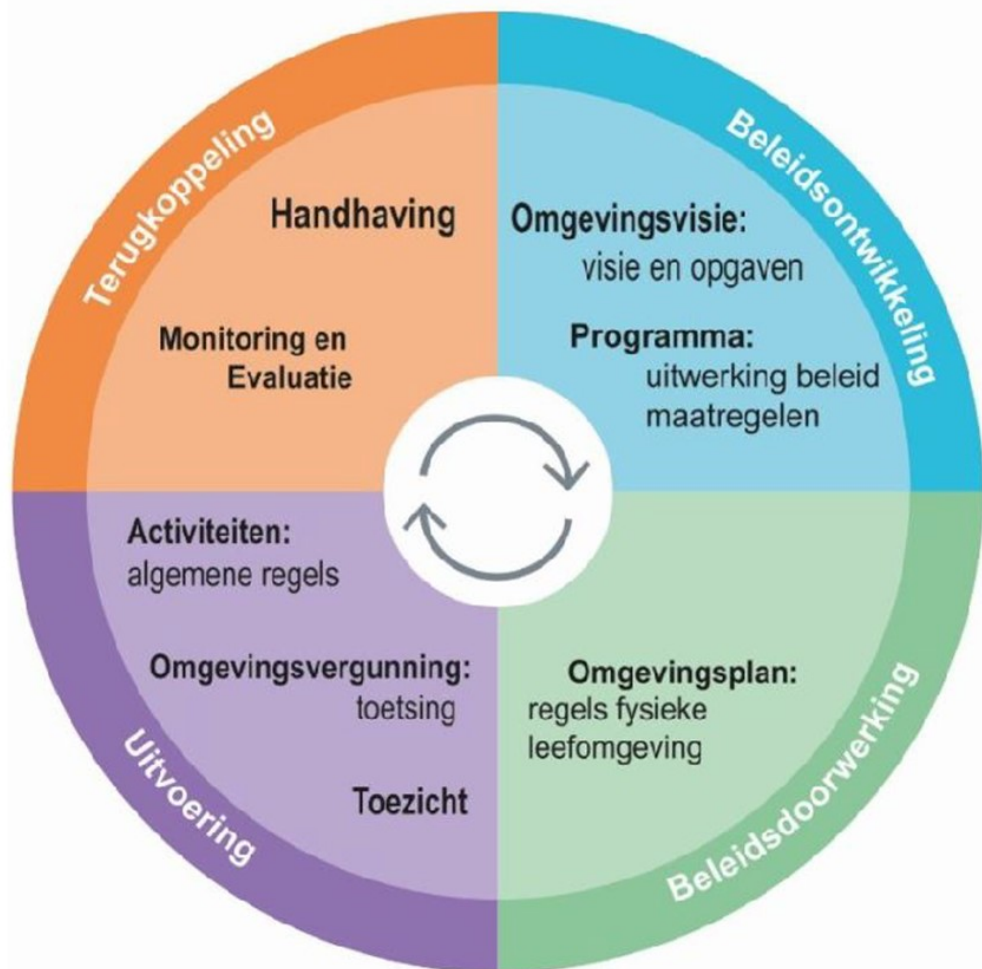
Terugkoppeling

Handhaving

Monitoring en Evaluatie

Beleidsontwikkeling

Omgevingsvisie:
visie en opgaven

Programma:
uitwerking beleid
maatregelen

Activiteiten:
algemene regels

Omgevingsvergunning:
toetsing

Toezicht

Uitvoering

Omgevingsplan:
regels fysieke leefomgeving

Beleidsdoorwerking